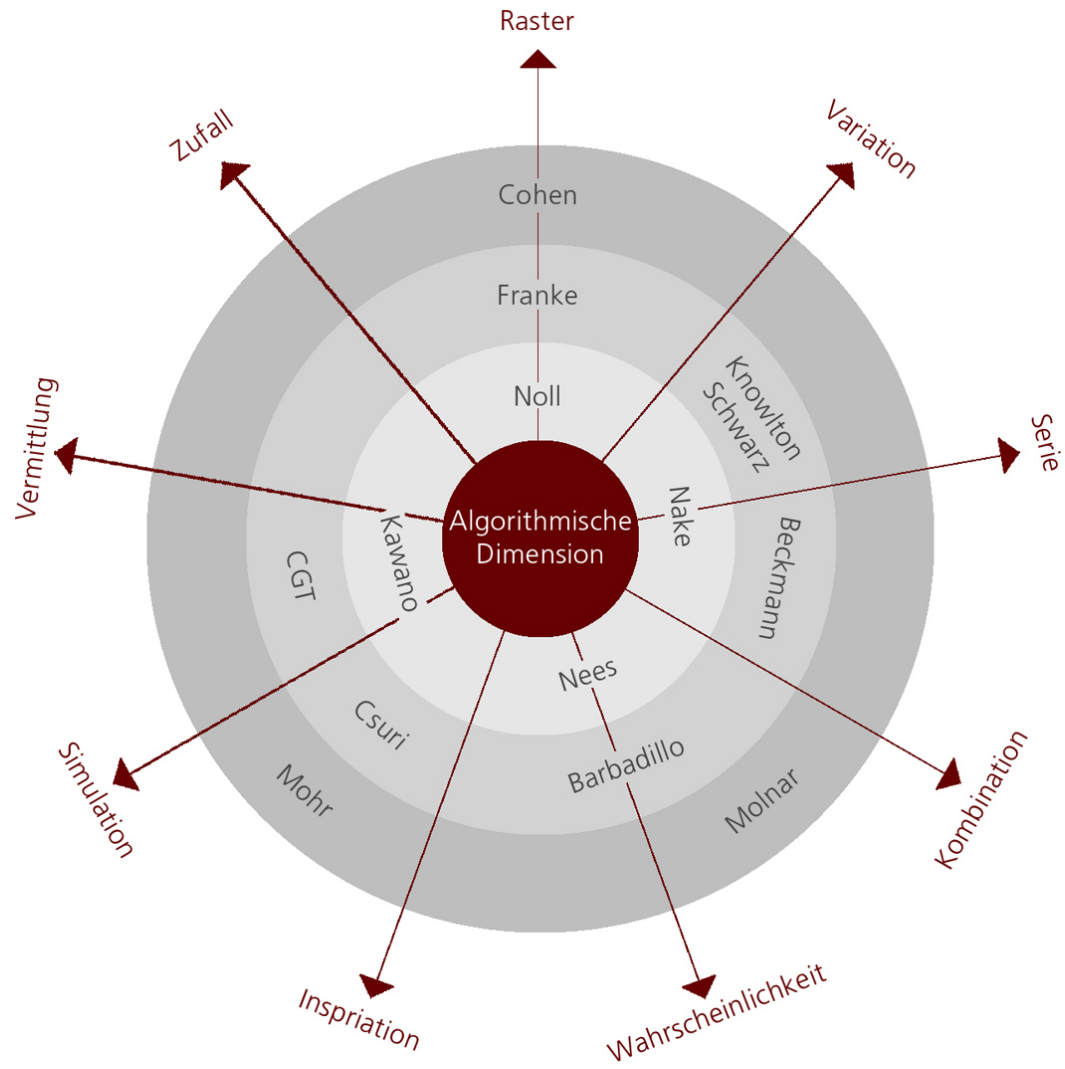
Raster

Zufall

Variation

Cohen

Franke

Noll

Knowlton
Schwarz

Serie

Vermittlung

Kawano

Algorithmische
Dimension

Nake

Beckmann

CGT

Nees

Csuri

Barbadillo

Mohr

Molnar

Simulation

Kombination

Inspriation

Wahrscheinlichkeit